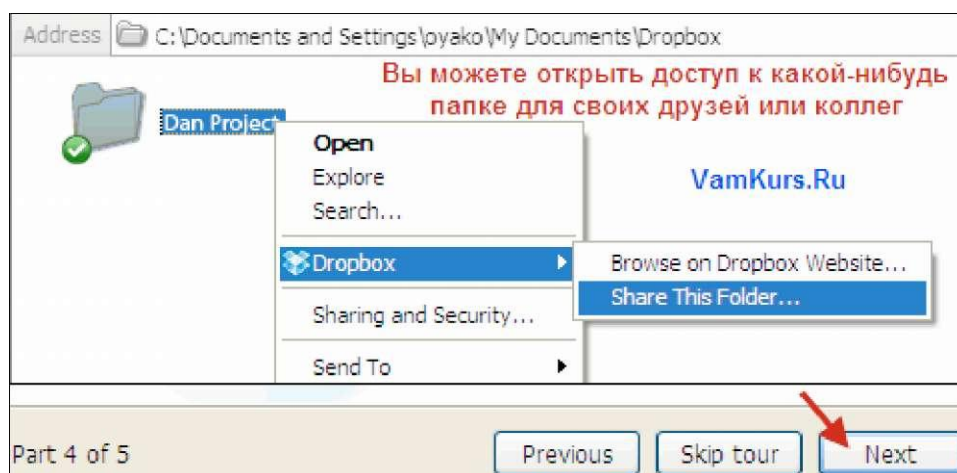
Address C:\Documents and Settings\pyako\My Documents\Dropbox

Вы можете открыть доступ к какой-нибудь папке для своих друзей или коллег

Dan Project

Open
Explore
Search...
Dropbox
Sharing and Security...
Send To

Browse on Dropbox Website...
Share This Folder...

VamKurs.Ru

Part 4 of 5

Previous
Skip tour
Next